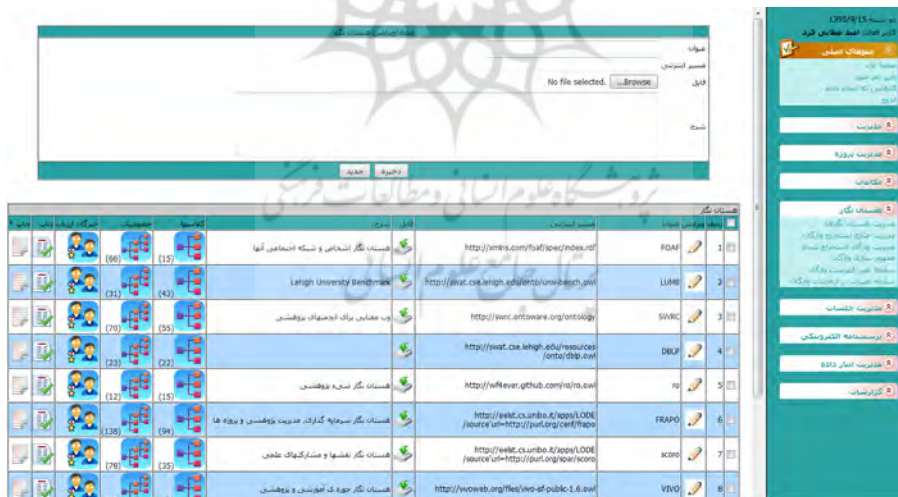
1395/9/15
کاربر فعال: امیر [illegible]

منوهای اصلی
صفحه اول
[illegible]
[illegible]
خروج

مدیریت
مدیریت پروژه
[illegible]
هستان نگار
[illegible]
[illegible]
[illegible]
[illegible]
مدیریت اکتساب
پرسشنامه الکترونیکی
مدیریت انبار داده
گزارشات

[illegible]
عنوان
مسیر اینترنتی
فایل
No file selected. Browse...
شرح
ذخیره
جدید

هستان نگار

| | ردیف | ویرایش | عنوان | مسیر اینترنتی | فایل | شرح | کلاسها | خصوصیات | خبرگان | ارزیابی | چاپ |
|---|---|---|---|---|---|---|---|---|---|---|---|
| | 1 | | FOAF | http://xmlns.com/foaf/spec/index.rdf | | هستان نگار اشخاص و شبکه اجتماعی آنها | (15) | (66) | | | |
| | 2 | | LUMB | http://swat.cse.lehigh.edu/onto/univ-bench.owl | | Lehigh University Benchmark | (43) | (31) | | | |
| | 3 | | SWRC | http://swrc.ontoware.org/ontology | | وب معنایی برای انجمنهای پژوهشی | (55) | (70) | | | |
| | 4 | | DBLP | http://swat.cse.lehigh.edu/resources/onto/dblp.owl | | | (22) | (23) | | | |
| | 5 | | ro | http://wf4ever.github.com/ro/ro.owl | | هستان نگار شیء پژوهشی | (15) | (12) | | | |
| | 6 | | FRAPO | http://eelst.cs.unibo.it/apps/LODE/source?url=http://purl.org/cerif/frapo | | هستان نگار سرمایه گذاری، مدیریت پژوهشی و پروژه ها | (94) | (138) | | | |
| | 7 | | scoro | http://eelst.cs.unibo.it/apps/LODE/source?url=http://purl.org/spar/scoro | | هستان نگار نقشها و مشارکتهای علمی | (35) | (78) | | | |
| | 8 | | VIVO | http://vivoweb.org/files/vivo-isf-public-1.6.owl | | هستان نگار حوزه ی آموزشی و پژوهشی | | | | | |